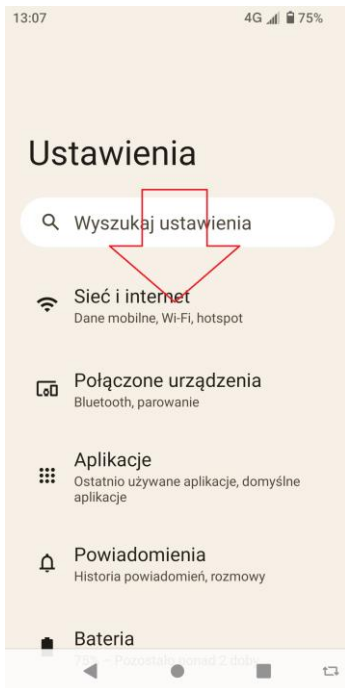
13:07

4G 75%

Ustawienia

Wyszukaj ustawienia

Sieć i internet
Dane mobilne, Wi-Fi, hotspot

Połączone urządzenia
Bluetooth, parowanie

Aplikacje
Ostatnio używane aplikacje, domyślne aplikacje

Powiadomienia
Historia powiadomień, rozmowy

Bateria
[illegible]